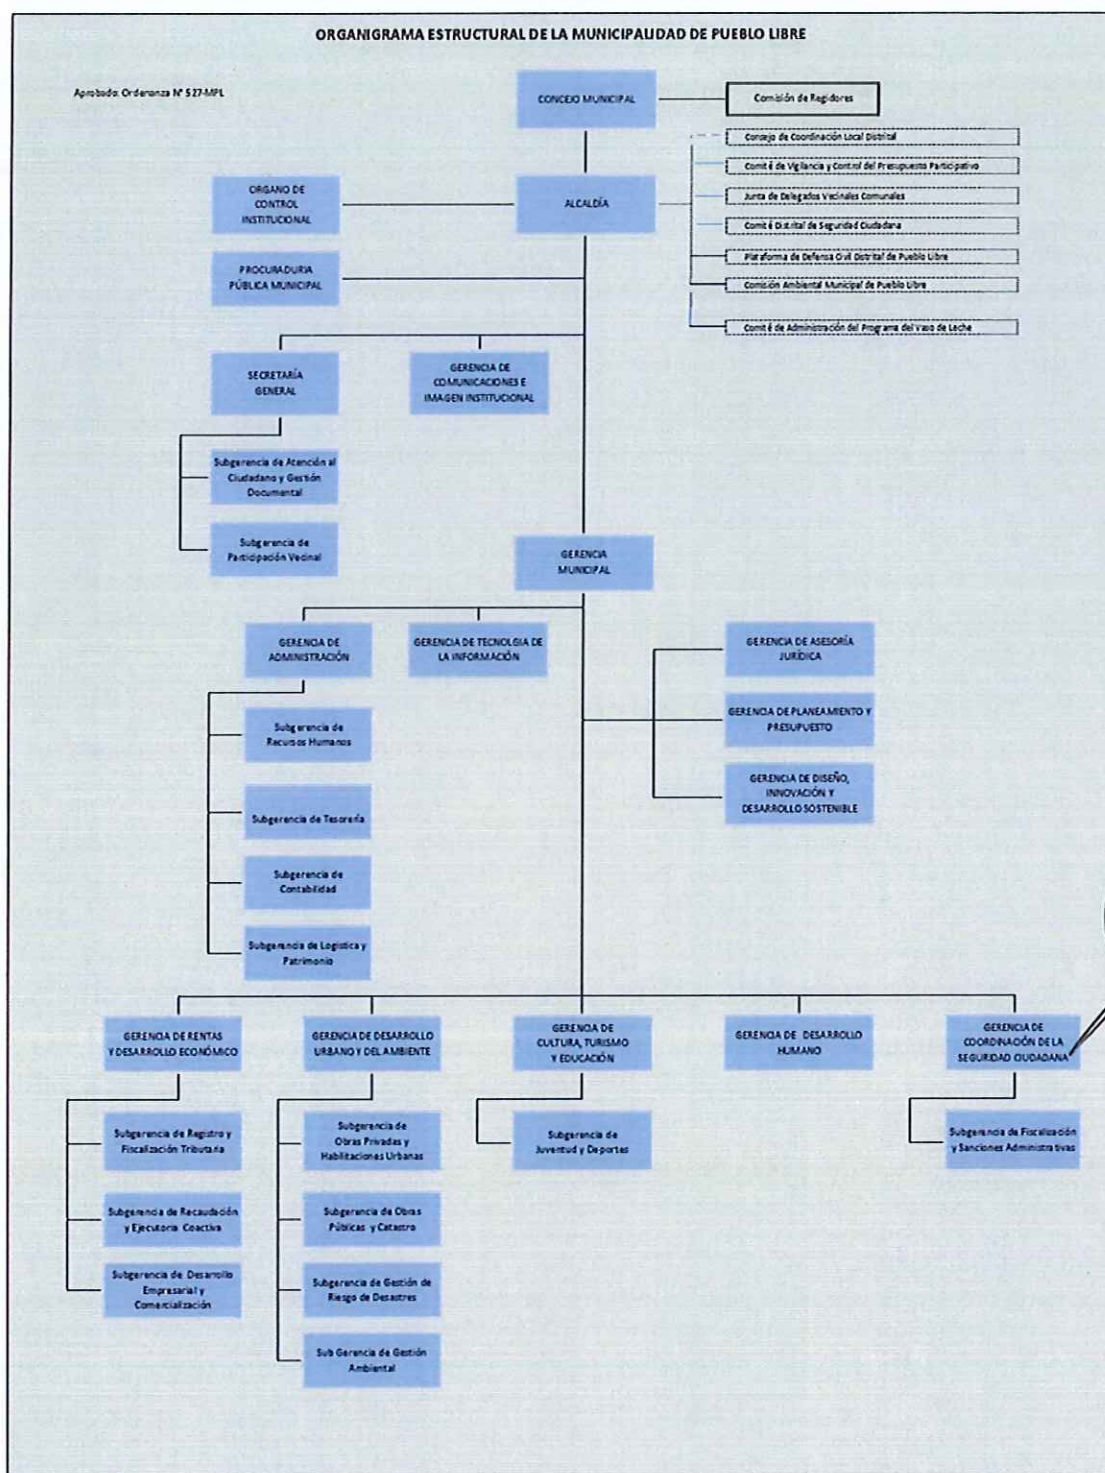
ORGANIGRAMA ESTRUCTURAL DE LA MUNICIPALIDAD DE PUEBLO LIBRE

Aprobado: Ordenanza N° 527-MPL

CONCEJO MUNICIPAL

Comisión de Regidores

Consejo de Coordinación Local Distrital

Comité de Vigilancia y Control del Presupuesto Participativo

Junta de Delegados Vecinales Comunales

Comité Distrital de Seguridad Ciudadana

Plataforma de Defensa Civil Distrital de Pueblo Libre

Comisión Ambiental Municipal de Pueblo Libre

Comité de Administración del Programa del Vaso de Leche

ORGANO DE CONTROL INSTITUCIONAL

ALCALDÍA

PROCURADURIA PÚBLICA MUNICIPAL

SECRETARÍA GENERAL

GERENCIA DE COMUNICACIONES E IMAGEN INSTITUCIONAL

Subgerencia de Atención al Ciudadano y Gestión Documental

Subgerencia de Participación Vecinal

GERENCIA MUNICIPAL

GERENCIA DE ADMINISTRACIÓN

GERENCIA DE TECNOLOGIA DE LA INFORMACIÓN

GERENCIA DE ASESORÍA JURÍDICA

GERENCIA DE PLANEAMIENTO Y PRESUPUESTO

GERENCIA DE DISEÑO, INNOVACIÓN Y DESARROLLO SOSTENIBLE

Subgerencia de Recursos Humanos

Subgerencia de Tesorería

Subgerencia de Contabilidad

Subgerencia de Logística y Patrimonio

GERENCIA DE RENTAS Y DESARROLLO ECONÓMICO

GERENCIA DE DESARROLLO URBANO Y DEL AMBIENTE

GERENCIA DE CULTURA, TURISMO Y EDUCACIÓN

GERENCIA DE DESARROLLO HUMANO

GERENCIA DE COORDINACIÓN DE LA SEGURIDAD CIUDADANA

Subgerencia de Registro y Fiscalización Tributaria

Subgerencia de Recaudación y Ejecutoria Coactiva

Subgerencia de Desarrollo Empresarial y Comercialización

Subgerencia de Obras Privadas y Habilitaciones Urbanas

Subgerencia de Obras Públicas y Catastro

Subgerencia de Gestión de Riesgo de Desastres

Sub Gerencia de Gestión Ambiental

Subgerencia de Juventud y Deportes

Subgerencia de Fiscalización y Sanciones Administrativas